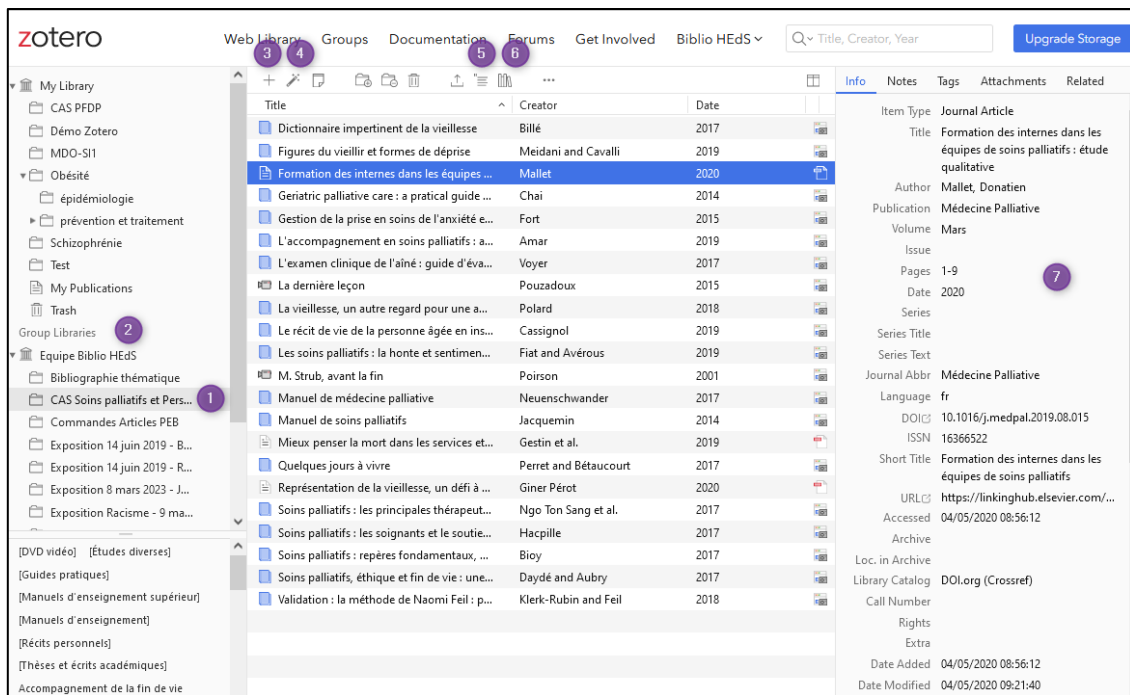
zotero

Web Library Groups Documentation Forums Get Involved Biblio HEdS

Title, Creator, Year

Upgrade Storage

3 4 5 6

My Library
CAS PFDP
Démo Zotero
MDO-SI1
Obésité
épidémiologie
prévention et traitement
Schizophrénie
Test
My Publications
Trash
Group Libraries 2
Equipe Biblio HEdS
Bibliographie thématique
CAS Soins palliatifs et Pers... 1
Commandes Articles PEB
Exposition 14 juin 2019 - B...
Exposition 14 juin 2019 - R...
Exposition 8 mars 2023 - J...
Exposition Racisme - 9 ma...

[DVD vidéo] [Études diverses]
[Guides pratiques]
[Manuels d'enseignement supérieur]
[Manuels d'enseignement]
[Récits personnels]
[Thèses et écrits académiques]
Accompagnement de la fin de vie

| Title | Creator | Date |
|---|---|---|
| Dictionnaire impertinent de la vieillesse | Billé | 2017 |
| Figures du vieillir et formes de déprise | Meidani and Cavalli | 2019 |
| Formation des internes dans les équipes ... | Mallet | 2020 |
| Geriatric palliative care : a pratical guide ... | Chai | 2014 |
| Gestion de la prise en soins de l'anxiété e... | Fort | 2015 |
| L'accompagnement en soins palliatifs : a... | Amar | 2019 |
| L'examen clinique de l'aîné : guide d'éva... | Voyer | 2017 |
| La dernière leçon | Pouzadoux | 2015 |
| La vieillesse, un autre regard pour une a... | Polard | 2018 |
| Le récit de vie de la personne âgée en ins... | Cassignol | 2019 |
| Les soins palliatifs : la honte et sentimen... | Fiat and Avérous | 2019 |
| M. Strub, avant la fin | Poirson | 2001 |
| Manuel de médecine palliative | Neuenschwander | 2017 |
| Manuel de soins palliatifs | Jacquemin | 2014 |
| Mieux penser la mort dans les services et... | Gestin et al. | 2019 |
| Quelques jours à vivre | Perret and Bétaucourt | 2017 |
| Représentation de la vieillesse, un défi à ... | Giner Pérot | 2020 |
| Soins palliatifs : les principales thérapeut... | Ngo Ton Sang et al. | 2017 |
| Soins palliatifs : les soignants et le soutie... | Hacpille | 2017 |
| Soins palliatifs : repères fondamentaux, ... | Bioy | 2017 |
| Soins palliatifs, éthique et fin de vie : une... | Daydé and Aubry | 2017 |
| Validation : la méthode de Naomi Feil : p... | Klerk-Rubin and Feil | 2018 |

Info Notes Tags Attachments Related

Item Type Journal Article
Title Formation des internes dans les équipes de soins palliatifs : étude qualitative
Author Mallet, Donatien
Publication Médecine Palliative
Volume Mars
Issue
Pages 1-9
Date 2020
Series
Series Title
Series Text
Journal Abbr Médecine Palliative
Language fr
DOI 10.1016/j.medpal.2019.08.015
ISSN 16366522
Short Title Formation des internes dans les équipes de soins palliatifs
URL https://linkinghub.elsevier.com/...
Accessed 04/05/2020 08:56:12
Archive
Loc. in Archive
Library Catalog DOI.org (Crossref)
Call Number
Rights
Extra
Date Added 04/05/2020 08:56:12
Date Modified 04/05/2020 09:21:40

7